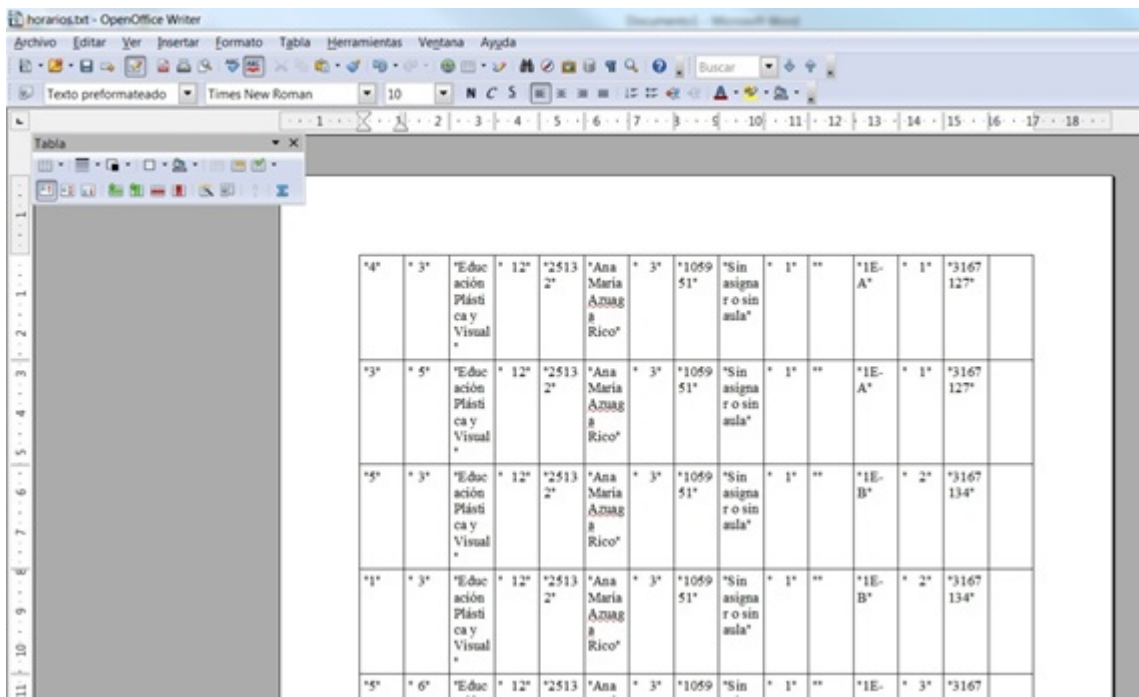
horarios.txt - OpenOffice Writer

Documento1 - Microsoft Word

Archivo Editar Ver Insertar Formato Tabla Herramientas Ventana Ayuda

Buscar

Texto preformateado Times New Roman 10 N C S

Tabla

| "4" | " 3" | "Educación Plástica y Visual" | " 12" | "25132" | "Ana María Azuaga Rico" | " 3" | "105951" | "Sin asignar o sin aula" | " 1" | "" | "1E-A" | " 1" | "3167127" | |
|---|---|---|---|---|---|---|---|---|---|---|---|---|---|---|
| "3" | " 5" | "Educación Plástica y Visual" | " 12" | "25132" | "Ana María Azuaga Rico" | " 3" | "105951" | "Sin asignar o sin aula" | " 1" | "" | "1E-A" | " 1" | "3167127" | |
| "5" | " 3" | "Educación Plástica y Visual" | " 12" | "25132" | "Ana María Azuaga Rico" | " 3" | "105951" | "Sin asignar o sin aula" | " 1" | "" | "1E-B" | " 2" | "3167134" | |
| "1" | " 3" | "Educación Plástica y Visual" | " 12" | "25132" | "Ana María Azuaga Rico" | " 3" | "105951" | "Sin asignar o sin aula" | " 1" | "" | "1E-B" | " 2" | "3167134" | |
| "5" | " 6" | "Educ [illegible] | " 12" | "2513 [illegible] | "Ana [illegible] | " 3" | "1059 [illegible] | "Sin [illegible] | " 1" | "" | "1E- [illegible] | " 3" | "3167 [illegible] | |